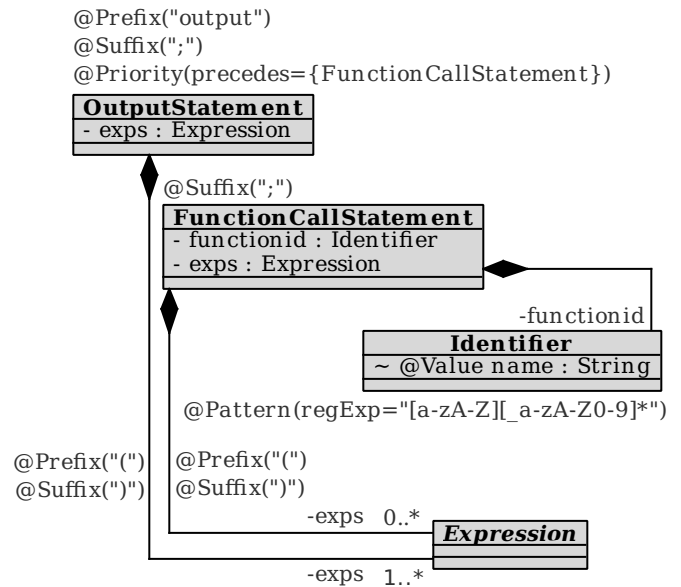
@Prefix("output")
@Suffix(";")
@Priority(precedes={FunctionCallStatement})

**OutputStatement**
- exps : Expression

@Suffix(";")

**FunctionCallStatement**
- functionid : Identifier
- exps : Expression

-functionid

**Identifier**
~ @Value name : String

@Pattern(regExp="[a-zA-Z][_a-zA-Z0-9]*")

@Prefix("(")
@Suffix(")")

@Prefix("(")
@Suffix(")")

-exps 0..*

***Expression***

-exps 1..*